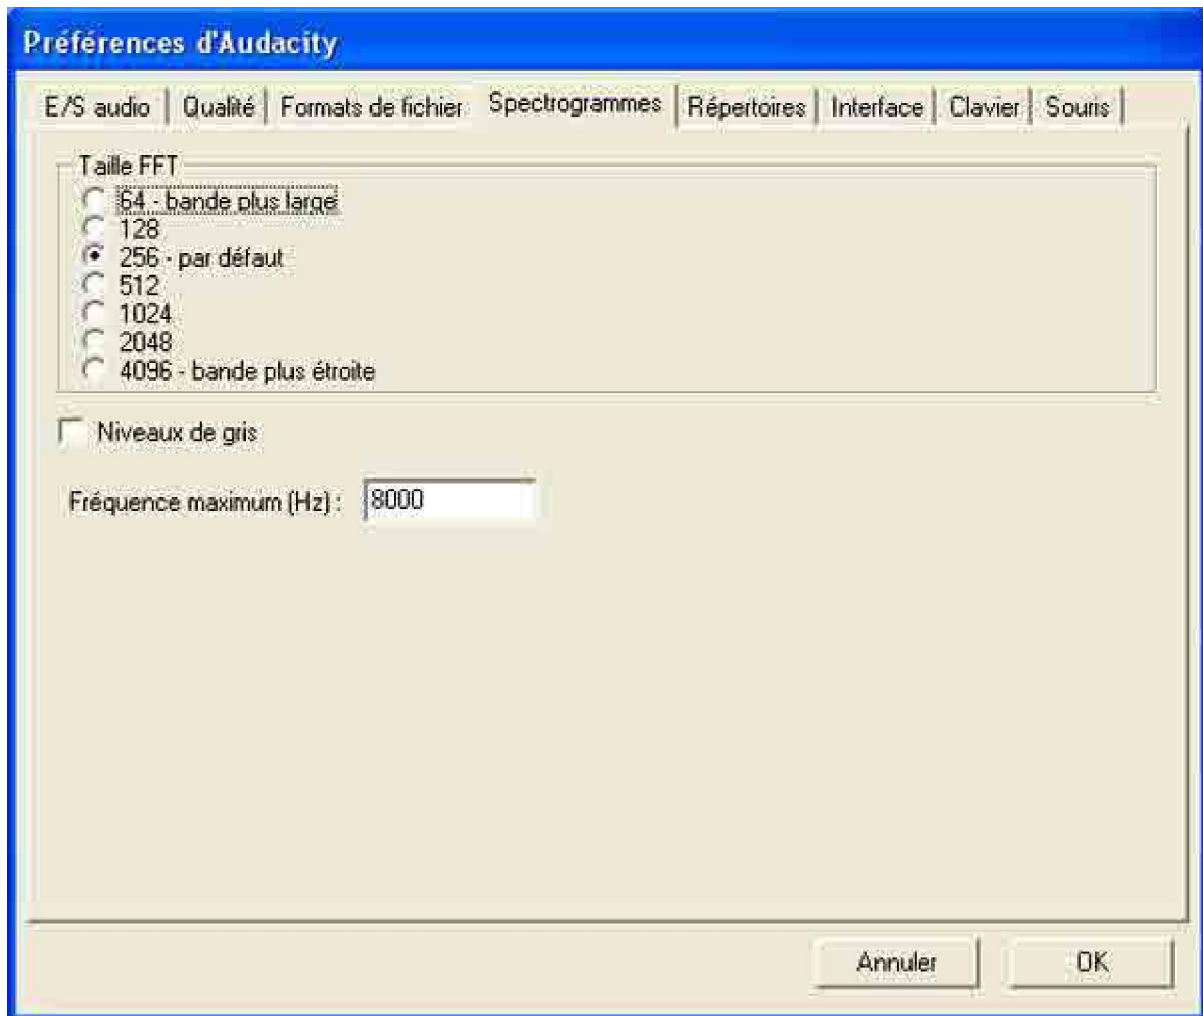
Préférences d'Audacity

E/S audio | Qualité | Formats de fichier | Spectrogrammes | Répertoires | Interface | Clavier | Souris

Taille FFT
64 - bande plus large
128
256 - par défaut
512
1024
2048
4096 - bande plus étroite

Niveaux de gris

Fréquence maximum (Hz) : 8000

Annuler
OK